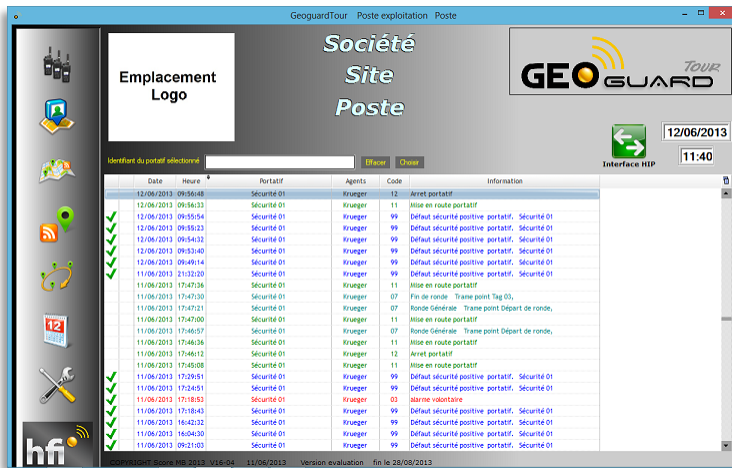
GeoguardTour Poste exploitation Poste

Emplacement Logo

Société
Site
Poste

GEO GUARD TOUR

Interface HIP

12/06/2013
11:40

Identifiant du portatif sélectionné Effacer Choisir

| | Date | Heure | Portatif | Agents | Code | Information |
|---|---|---|---|---|---|---|
| | 12/06/2013 | 09:56:48 | Sécurité 01 | Krueger | 12 | Arret portatif |
| | 12/06/2013 | 09:56:33 | Sécurité 01 | Krueger | 11 | Mise en route portatif |
| ✓ | 12/06/2013 | 09:55:54 | Sécurité 01 | Krueger | 99 | Défaut sécurité positive portatif, Sécurité 01 |
| ✓ | 12/06/2013 | 09:55:23 | Sécurité 01 | Krueger | 99 | Défaut sécurité positive portatif, Sécurité 01 |
| ✓ | 12/06/2013 | 09:54:32 | Sécurité 01 | Krueger | 99 | Défaut sécurité positive portatif, Sécurité 01 |
| ✓ | 12/06/2013 | 09:53:40 | Sécurité 01 | Krueger | 99 | Défaut sécurité positive portatif, Sécurité 01 |
| ✓ | 12/06/2013 | 09:49:14 | Sécurité 01 | Krueger | 99 | Défaut sécurité positive portatif, Sécurité 01 |
| ✓ | 11/06/2013 | 21:32:20 | Sécurité 01 | Krueger | 99 | Défaut sécurité positive portatif, Sécurité 01 |
| | 11/06/2013 | 17:47:36 | Sécurité 01 | Krueger | 11 | Mise en route portatif |
| | 11/06/2013 | 17:47:30 | Sécurité 01 | Krueger | 07 | Fin de ronde Trame point Tag 03, |
| | 11/06/2013 | 17:47:21 | Sécurité 01 | Krueger | 07 | Ronde Générale Trame point Départ de ronde, |
| | 11/06/2013 | 17:47:00 | Sécurité 01 | Krueger | 11 | Mise en route portatif |
| | 11/06/2013 | 17:46:57 | Sécurité 01 | Krueger | 07 | Ronde Générale Trame point Départ de ronde, |
| | 11/06/2013 | 17:46:36 | Sécurité 01 | Krueger | 11 | Mise en route portatif |
| | 11/06/2013 | 17:46:12 | Sécurité 01 | Krueger | 12 | Arret portatif |
| | 11/06/2013 | 17:45:08 | Sécurité 01 | Krueger | 11 | Mise en route portatif |
| ✓ | 11/06/2013 | 17:29:51 | Sécurité 01 | Krueger | 99 | Défaut sécurité positive portatif, Sécurité 01 |
| ✓ | 11/06/2013 | 17:24:51 | Sécurité 01 | Krueger | 99 | Défaut sécurité positive portatif, Sécurité 01 |
| ✓ | 11/06/2013 | 17:18:53 | Sécurité 01 | Krueger | 03 | alarme volontaire |
| ✓ | 11/06/2013 | 17:18:43 | Sécurité 01 | Krueger | 99 | Défaut sécurité positive portatif, Sécurité 01 |
| ✓ | 11/06/2013 | 16:42:32 | Sécurité 01 | Krueger | 99 | Défaut sécurité positive portatif, Sécurité 01 |
| ✓ | 11/06/2013 | 16:04:30 | Sécurité 01 | Krueger | 99 | Défaut sécurité positive portatif, Sécurité 01 |
| ✓ | 11/06/2013 | 09:21:03 | Sécurité 01 | Krueger | 99 | Défaut sécurité positive portatif, Sécurité 01 |

hfi

COPYRIGHT Score MB 2013 V16-04 11/06/2013 Version evaluation fin le 28/08/2013